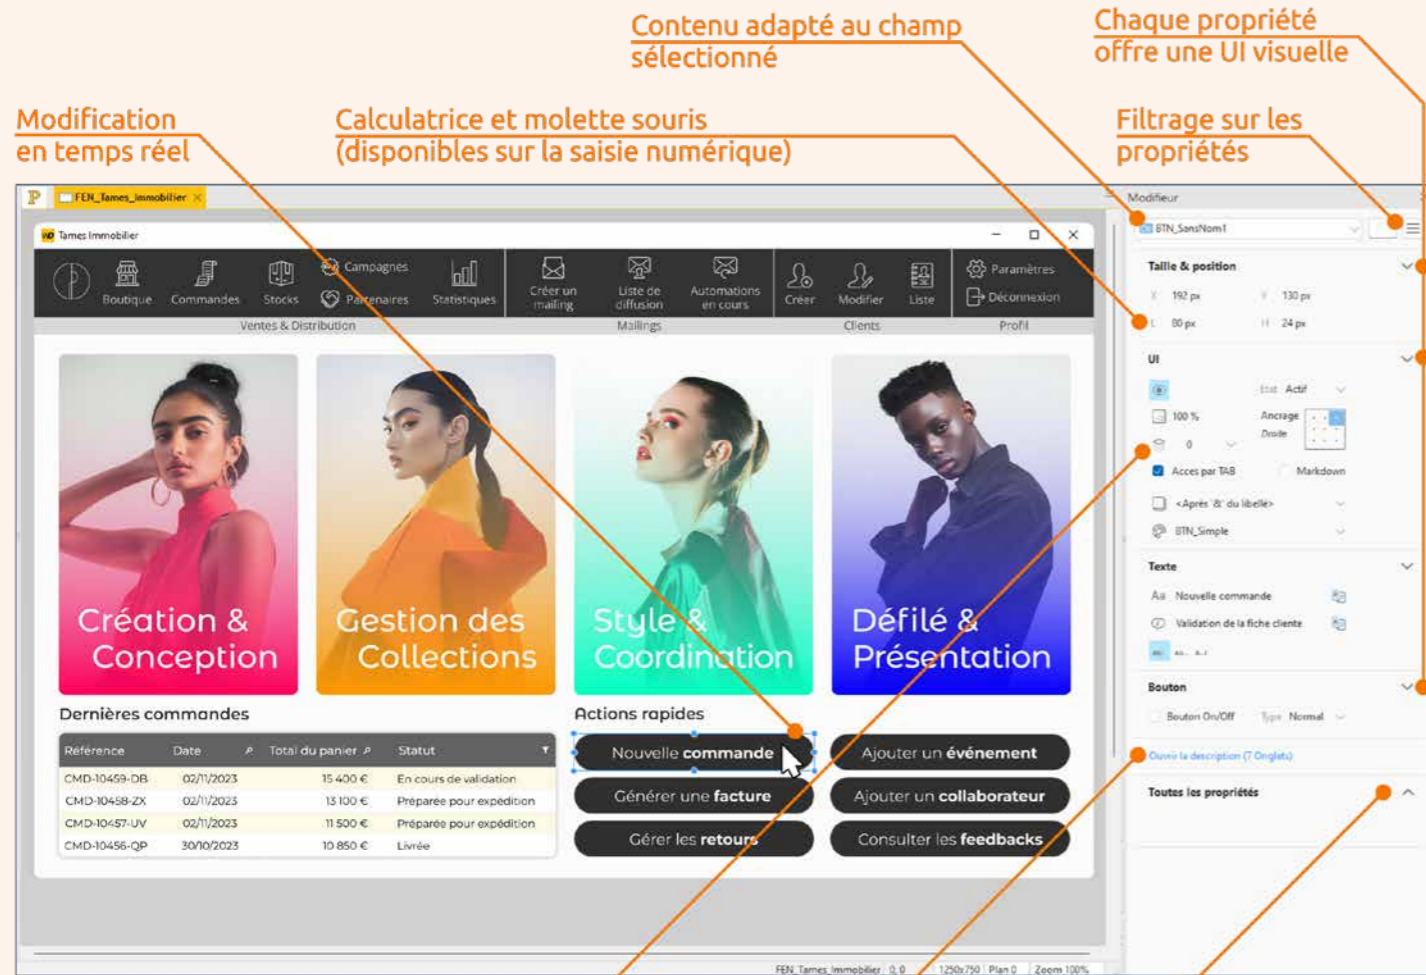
Contenu adapté au champ sélectionné

Chaque propriété offre une UI visuelle

Modification en temps réel

Calculatrice et molette souris (disponibles sur la saisie numérique)

Filtrage sur les propriétés

FEN_Tames_Immobilier

Modifieur

Tames Immobilier

Boutique Commandes Stocks Campagnes Partenaires Statistiques Créer un mailing Liste de diffusion Automations en cours Créer Modifier Liste Paramètres Déconnexion

Ventes & Distribution Mailings Clients Profil

Création & Conception

Gestion des Collections

Style & Coordination

Défilé & Présentation

Dernières commandes

| Référence | Date | Total du panier | Statut |
|---|---|---|---|
| CMD-10459-DB | 02/11/2023 | 15 400 € | En cours de validation |
| CMD-10458-ZX | 02/11/2023 | 13 100 € | Préparée pour expédition |
| CMD-10457-UV | 02/11/2023 | 11 500 € | Préparée pour expédition |
| CMD-10456-QP | 30/10/2023 | 10 850 € | Livrée |

Actions rapides

Nouvelle commande
Ajouter un événement
Générer une facture
Ajouter un collaborateur
Gérer les retours
Consulter les feedbacks

BTN_SansNom1

Taille & position
X 192 px Y 130 px
L 80 px H 24 px

UI
État Actif
100 %
Ancrage Droite
0
Accès par TAB
Markdown
<Après '&' du libellé>
BTN_Simple

Texte
Nouvelle commande
Validation de la fiche cliente

Bouton
Bouton On/Off Type Normal

Ouvrir la description (7 Onglets)

Toutes les propriétés

FEN_Tames_Immobilier 0,0 1250x750 Plan 0 Zoom 100%